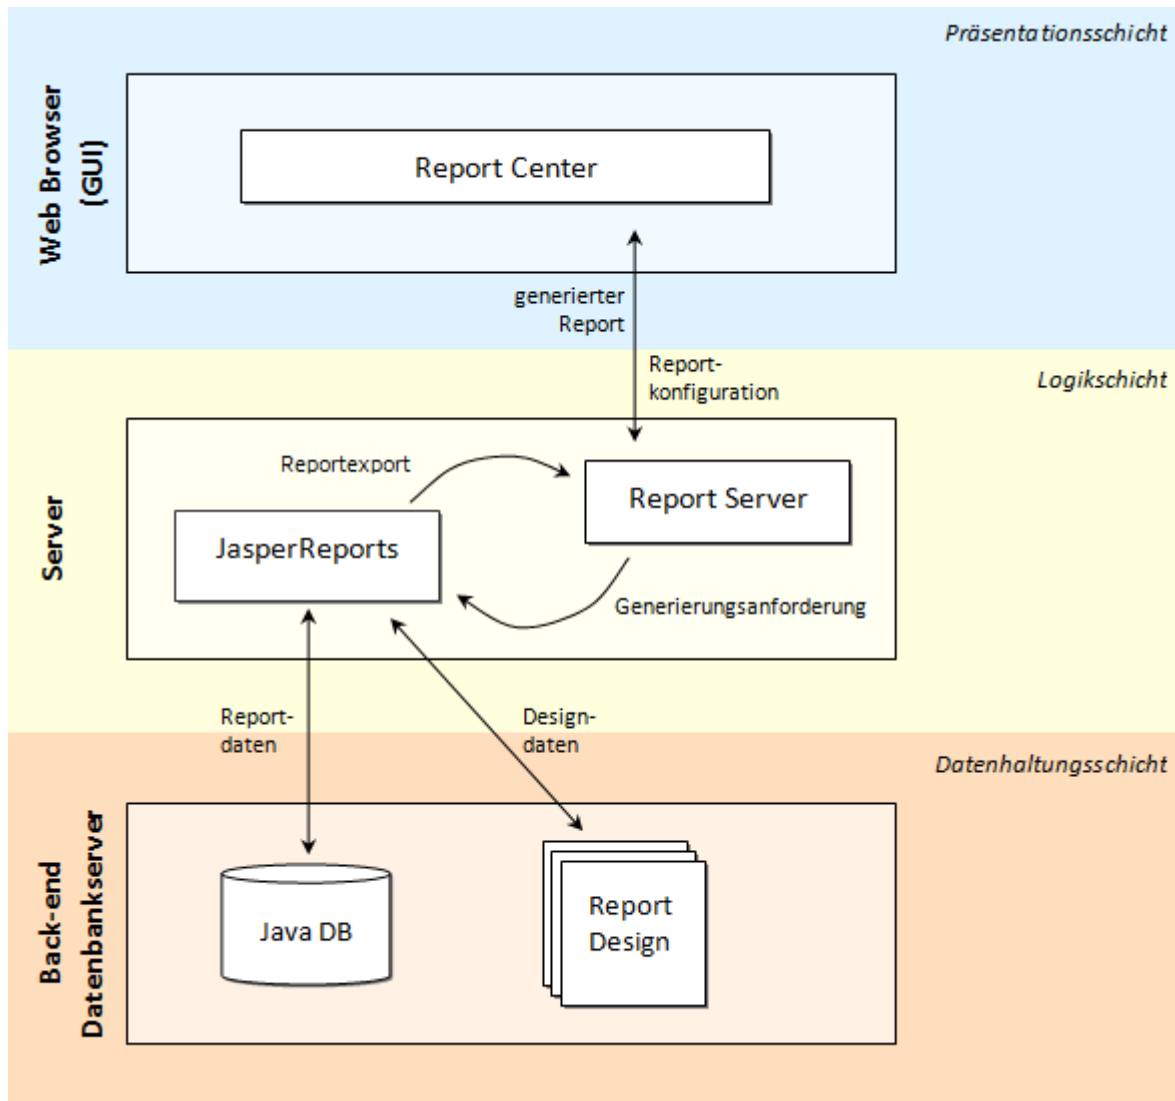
Präsentationsschicht

Web Browser (GUI)

Report Center

generierter Report

Report-konfiguration

Logikschicht

Server

Reportexport

Report Server

JasperReports

Generierungsanforderung

Report-daten

Design-daten

Datenhaltungsschicht

Back-end Datenbankserver

Java DB

Report Design